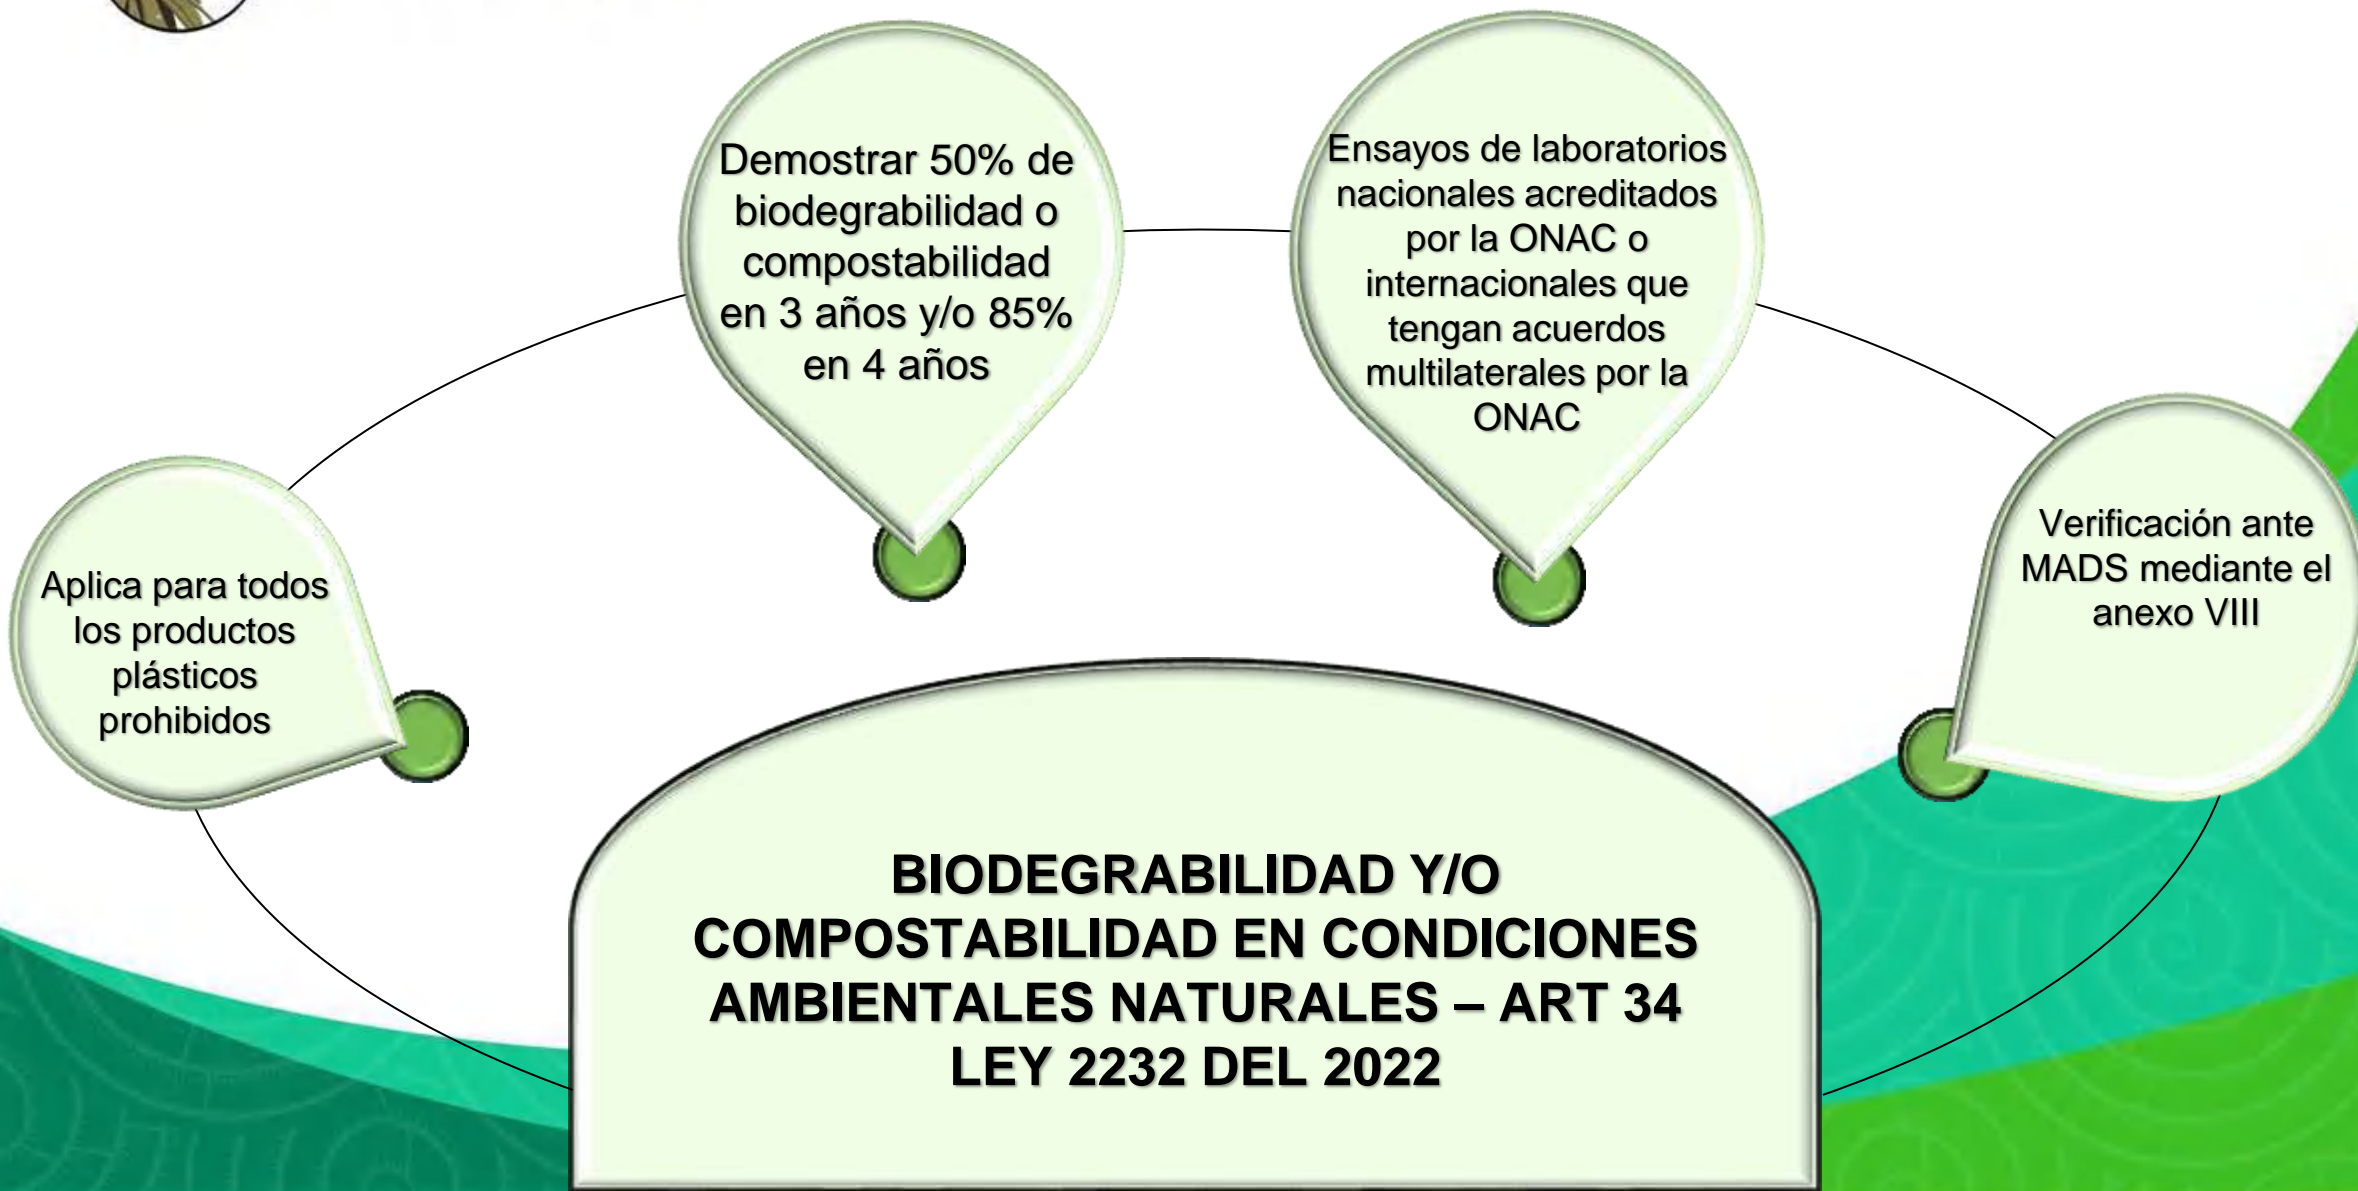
Aplica para todos los productos plásticos prohibidos

Demostrar 50% de biodegrabilidad o compostabilidad en 3 años y/o 85% en 4 años

Ensayos de laboratorios nacionales acreditados por la ONAC o internacionales que tengan acuerdos multilaterales por la ONAC

Verificación ante MADS mediante el anexo VIII

BIODEGRABILIDAD Y/O COMPOSTABILIDAD EN CONDICIONES AMBIENTALES NATURALES – ART 34 LEY 2232 DEL 2022